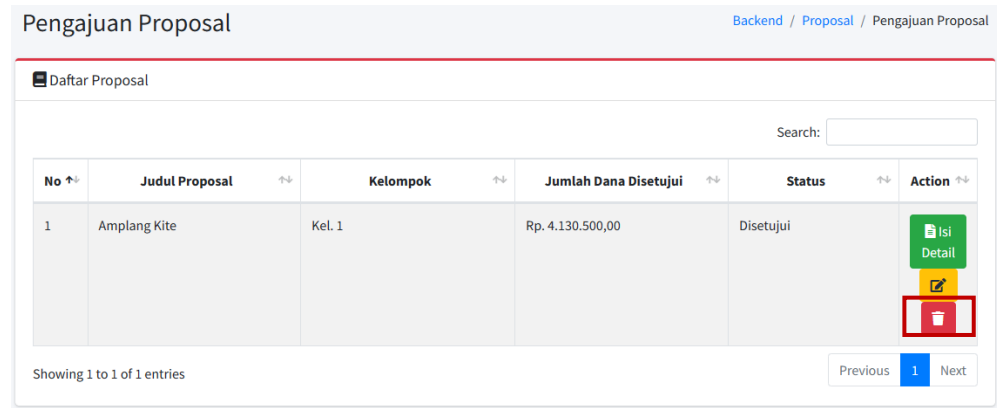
Pengajuan Proposal

Backend / Proposal / Pengajuan Proposal

Daftar Proposal

Search:

| No | Judul Proposal | Kelompok | Jumlah Dana Disetujui | Status | Action |
|---|---|---|---|---|---|
| 1 | Amplang Kite | Kel. 1 | Rp. 4.130.500,00 | Disetujui | Isi Detail |

Showing 1 to 1 of 1 entries

Previous 1 Next